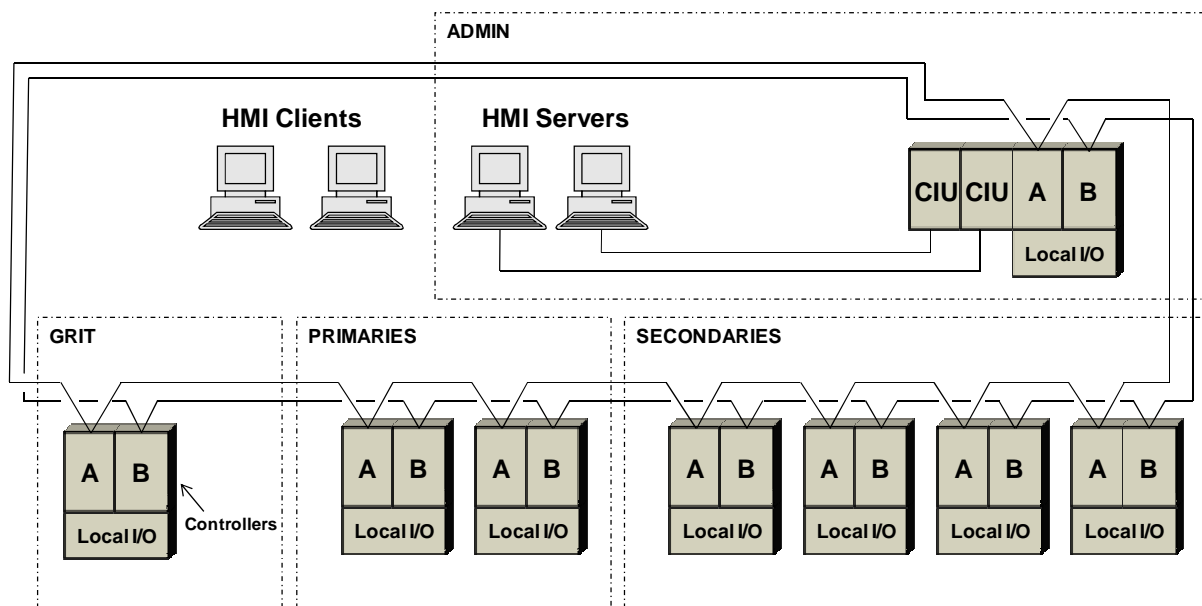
ADMIN

HMI Clients

HMI Servers

CIU CIU A B

Local I/O

GRIT

PRIMARIES

SECONDARIES

A B

Local I/O

Controllers

A B

Local I/O

A B

Local I/O

A B

Local I/O

A B

Local I/O

A B

Local I/O

A B

Local I/O